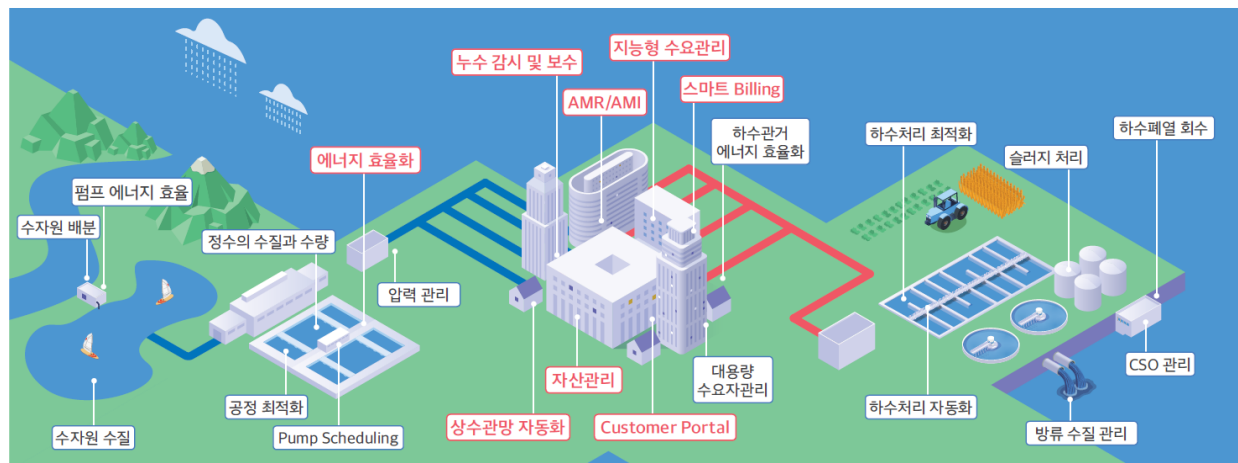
누수 감시 및 보수

지능형 수요관리

AMR/AMI

스마트 Billing

하수관거 에너지 효율화

하수처리 최적화

하수폐열 회수

슬러지 처리

에너지 효율화

펌프 에너지 효율

수자원 배분

정수의 수질과 수량

압력 관리

자산관리

대용량 수요자관리

CSO 관리

하수처리 자동화

방류 수질 관리

공정 최적화

수자원 수질

Pump Scheduling

상수관망 자동화

Customer Portal